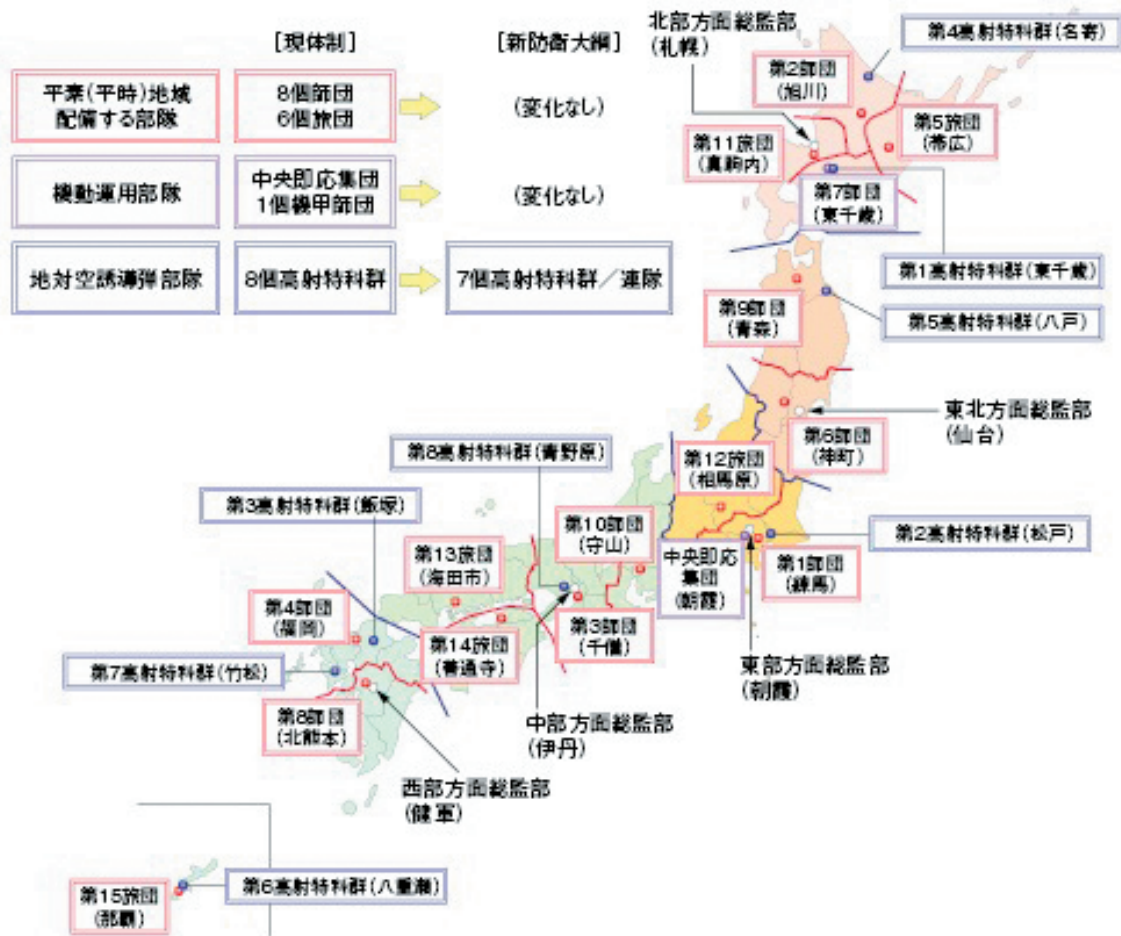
［現体制］

［新防衛大綱］

平素（平時）地域配備する部隊

8個師団
6個旅団

（変化なし）

機動運用部隊

中央即応集団
1個機甲師団

（変化なし）

地対空誘導弾部隊

8個高射特科群

7個高射特科群／連隊

北部方面総監部
（札幌）

第4高射特科群（名寄）

第2師団
（旭川）

第5旅団
（帯広）

第11旅団
（真駒内）

第7師団
（東千歳）

第1高射特科群（東千歳）

第9師団
（青森）

第5高射特科群（八戸）

東北方面総監部
（仙台）

第6師団
（神町）

第8高射特科群（青野原）

第12旅団
（相馬原）

第3高射特科群（飯塚）

第10師団
（守山）

第2高射特科群（松戸）

第13旅団
（海田市）

中央即応集団
（朝霞）

第1師団
（練馬）

第4師団
（福岡）

第3師団
（千僧）

第14旅団
（善通寺）

第7高射特科群（竹松）

東部方面総監部
（朝霞）

第8師団
（北熊本）

中部方面総監部
（伊丹）

西部方面総監部
（健軍）

第15旅団
（那覇）

第6高射特科群（八重瀬）